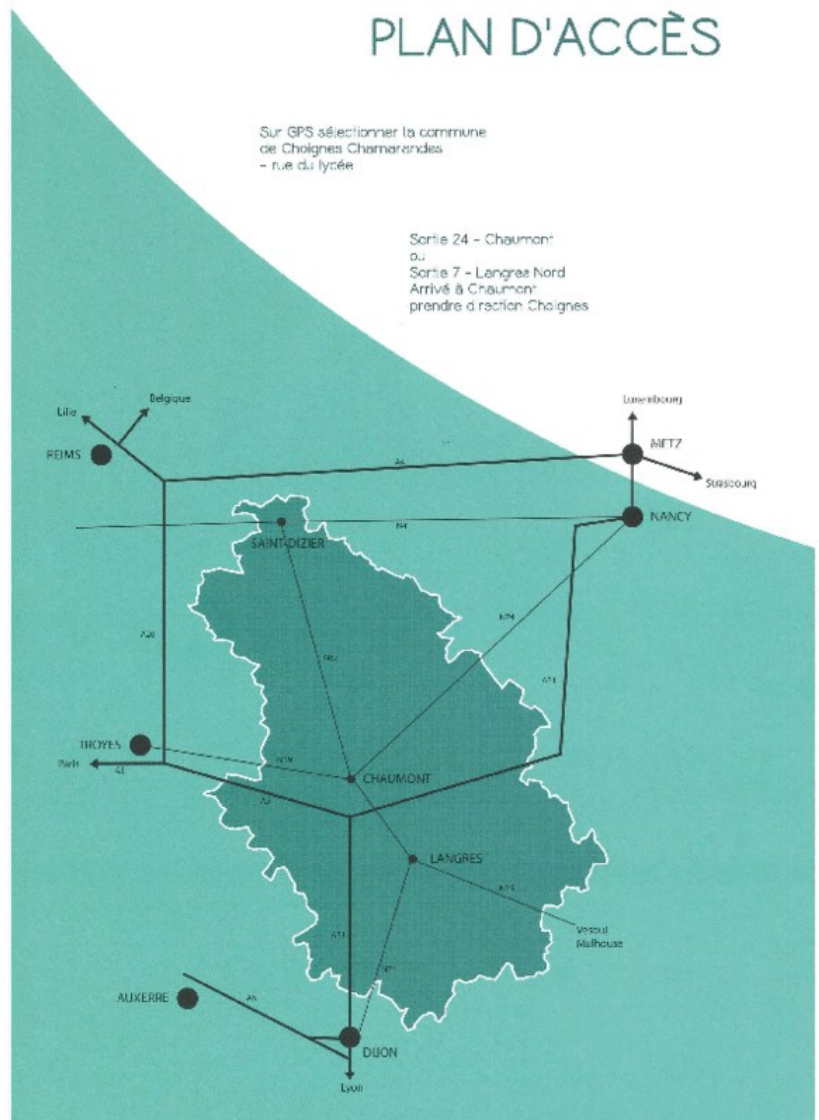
PLAN D'ACCÈS

Sur GPS sélectionner la commune de Choignes Chamarandes - rue du lycée

Sortie 24 - Chaumont ou Sortie 7 - Langres Nord Arrivé à Chaumont prendre direction Choignes

Lille
Belgique
REIMS
Luxembourg
METZ
A4
Strasbourg
NANCY
N4
SAINT-DIZIER
A26
N67
N19
A31
TROYES
Paris
A5
N19
CHAUMONT
A5
LANGRES
N19
Vesoul
Mulhouse
A31
N74
AUXERRE
A6
DIJON
Lyon